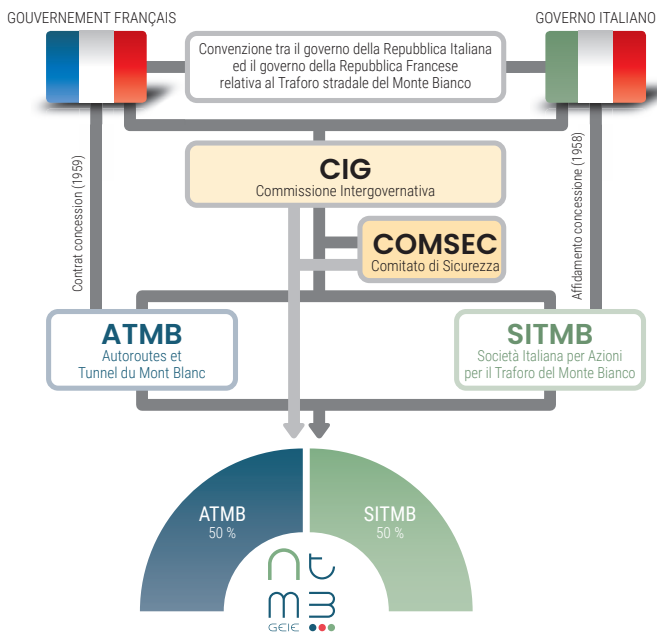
GOUVERNEMENT FRANÇAIS

GOVERNO ITALIANO

Convenzione tra il governo della Repubblica Italiana ed il governo della Repubblica Francese relativa al Traforo stradale del Monte Bianco

Contrat concession (1959)

Affidamento concessione (1958)

CIG
Commissione Intergovernativa

COMSEC
Comitato di Sicurezza

ATMB
Autoroutes et Tunnel du Mont Blanc

SITMB
Società Italiana per Azioni per il Traforo del Monte Bianco

ATMB
50 %

SITMB
50 %

GEIE